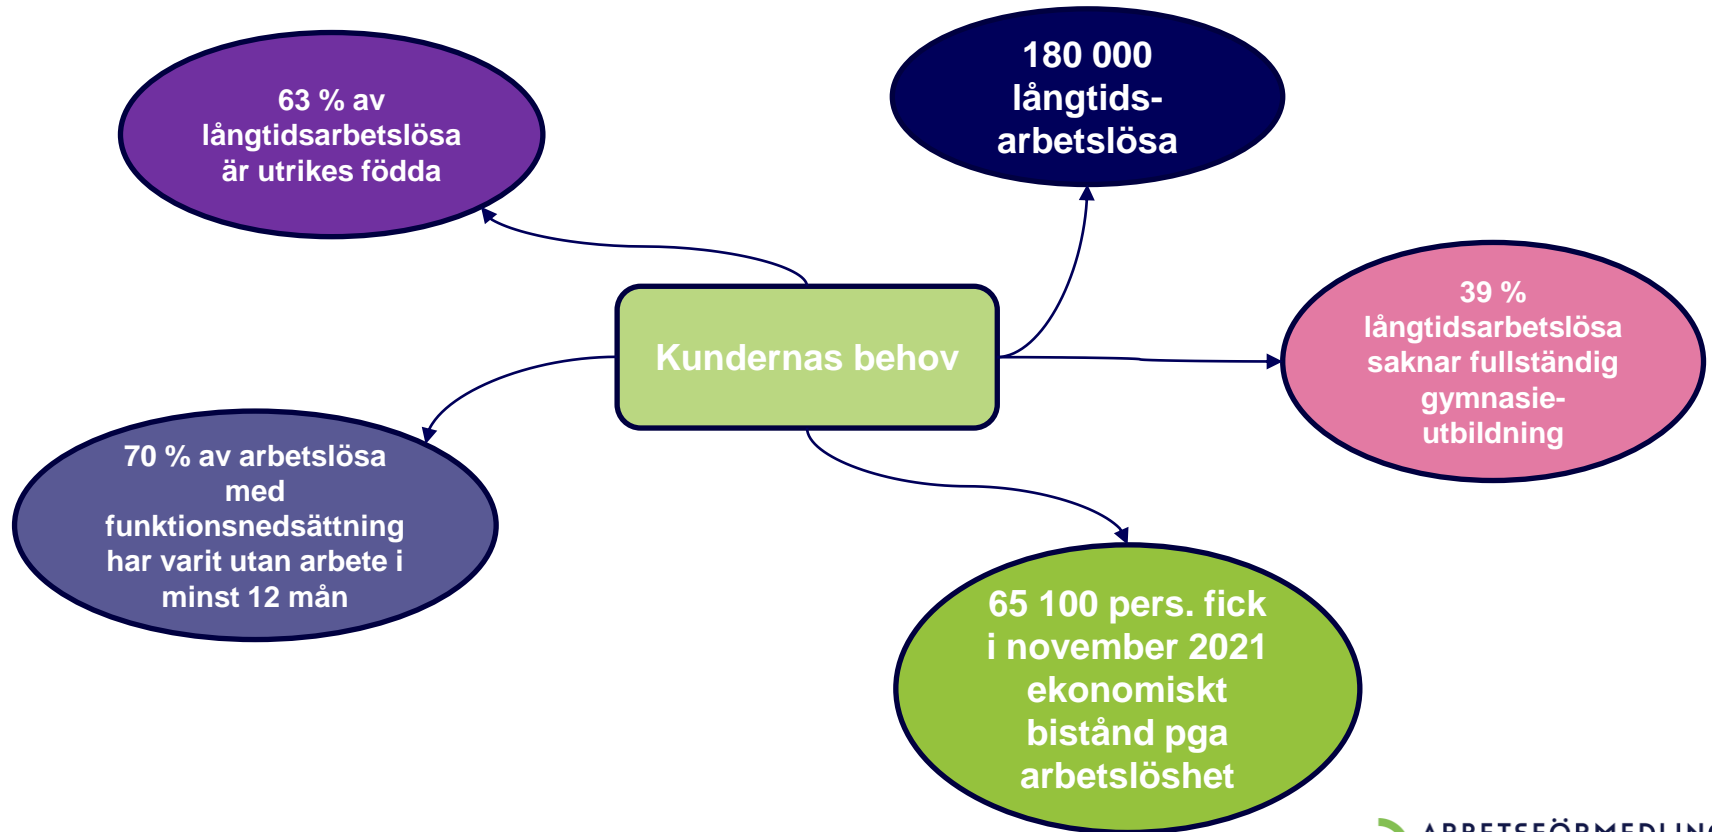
63 % av långtidsarbetslösa är utrikes födda

180 000 långtids-arbetslösa

Kundernas behov

39 % långtidsarbetslösa saknar fullständig gymnasie-utbildning

70 % av arbetslösa med funktionsnedsättning har varit utan arbete i minst 12 mån

65 100 pers. fick i november 2021 ekonomiskt bistånd pga arbetslöshet

ARBETSFÖRMEDLIN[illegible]